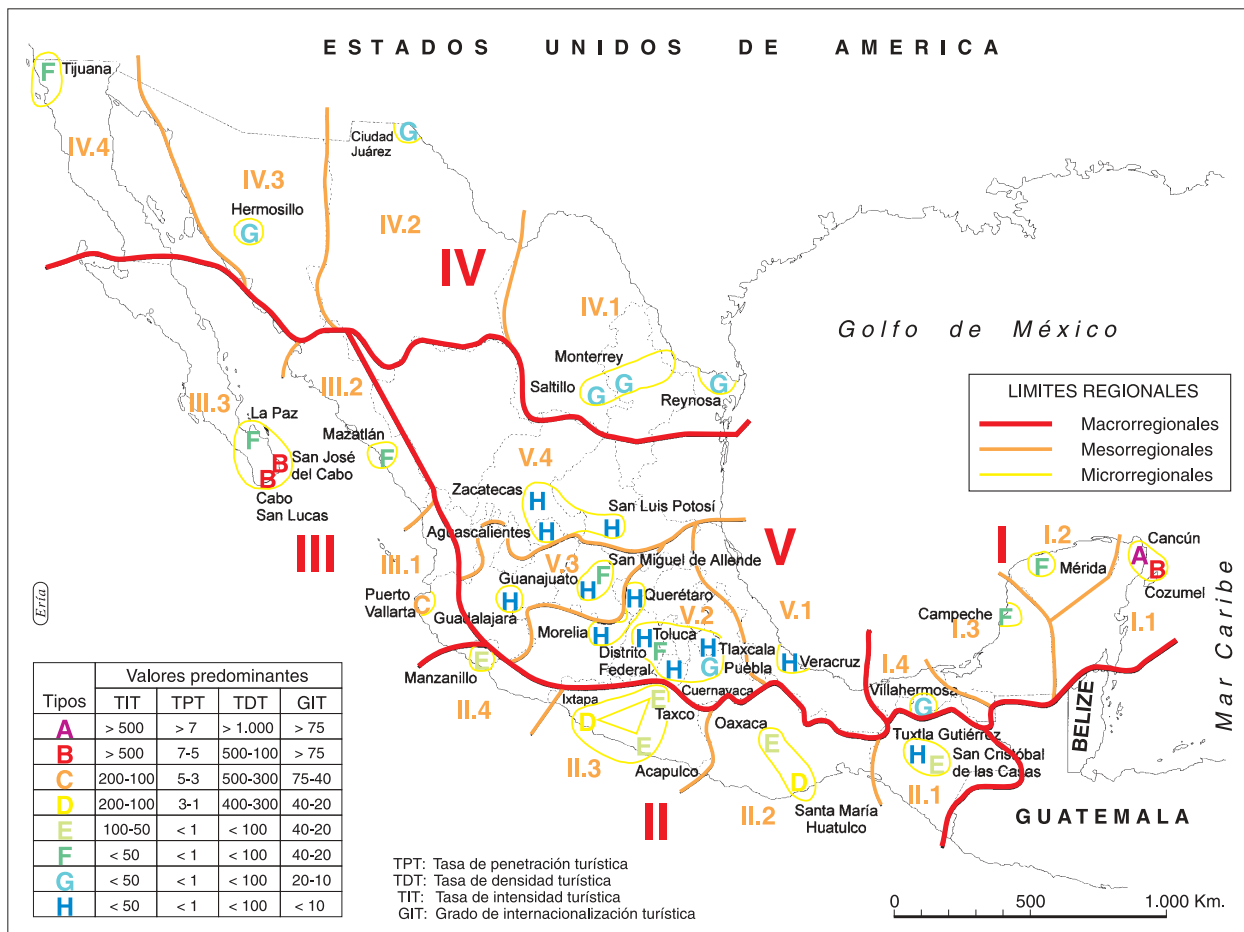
ESTADOS UNIDOS DE AMERICA

F Tijuana

IV.4

IV.3

Ciudad Juárez G

Hermosillo G

IV.2

IV

IV.1

Golfo de México

Monterrey
Saltillo G G
Reynosa G

III.3

La Paz F
San José del Cabo B
B
Cabo San Lucas

III.2

Mazatlán F

LIMITES REGIONALES
Macrorregionales
Mesorregionales
Microrregionales

V.4

Zacatecas H
San Luis Potosí
Aguascalientes H H

III

III.1

V.3

San Miguel de Allende

V

I

I.2

Cancún
A
B
Cozumel

Mérida F

Mar Caribe

Erïa

Guanajuato H F
H
Querétaro H

Puerto Vallarta C
Guadalajara H

V.2

V.1

Campeche F

I.3

I.1

Morelia H
H Toluca
Distrito Federal F
H Tlaxcala
H
G Puebla
H Veracruz

I.4

Manzanillo E

II.4

Ixtapa E
Cuernavaca
Taxco
D
E
Acapulco

II.3

Oaxaca
E

Villahermosa G

Tuxtla Gutiérrez
H E San Cristóbal de las Casas

BELIZE

II.1

D Santa María Huatulco

II.2

II

GUATEMALA

| Tipos | TIT | TPT | TDT | GIT |
|---|---|---|---|---|
| | Valores predominantes | | | |
| A | > 500 | > 7 | > 1.000 | > 75 |
| B | > 500 | 7-5 | 500-100 | > 75 |
| C | 200-100 | 5-3 | 500-300 | 75-40 |
| D | 200-100 | 3-1 | 400-300 | 40-20 |
| E | 100-50 | < 1 | < 100 | 40-20 |
| F | < 50 | < 1 | < 100 | 40-20 |
| G | < 50 | < 1 | < 100 | 20-10 |
| H | < 50 | < 1 | < 100 | < 10 |

TPT: Tasa de penetración turística
TDT: Tasa de densidad turística
TIT: Tasa de intensidad turística
GIT: Grado de internacionalización turística

0 500 1.000 Km.